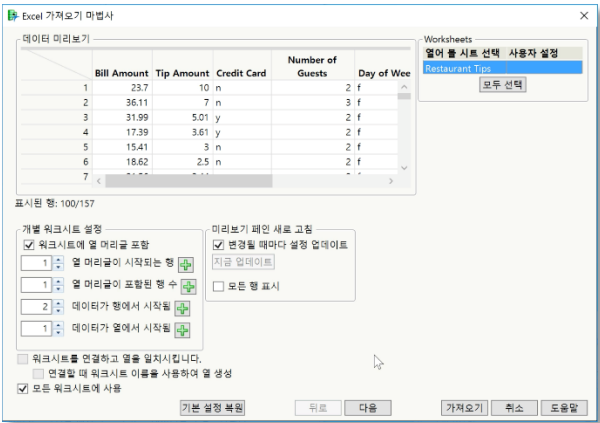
Excel 가져오기 마법사

데이터 미리보기

|  | Bill Amount | Tip Amount | Credit Card | Number of Guests | Day of Wee |
|---|---|---|---|---|---|
| 1 | 23.7 | 10 | n | 2 | f |
| 2 | 36.11 | 7 | n | 3 | f |
| 3 | 31.99 | 5.01 | y | 2 | f |
| 4 | 17.39 | 3.61 | y | 2 | f |
| 5 | 15.41 | 3 | n | 2 | f |
| 6 | 18.62 | 2.5 | n | 2 | f |
| 7 | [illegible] | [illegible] |  | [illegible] | f |

Worksheets

| 열어 볼 시트 선택 | 사용자 설정 |
|---|---|
| Restaurant Tips |  |

모두 선택

표시된 행: 100/157

개별 워크시트 설정
워크시트에 열 머리글 포함
1 열 머리글이 시작되는 행
1 열 머리글이 포함된 행 수
2 데이터가 행에서 시작됨
1 데이터가 열에서 시작됨

미리보기 페인 새로 고침
변경될 때마다 설정 업데이트
지금 업데이트
모든 행 표시

워크시트를 연결하고 열을 일치시킵니다.
연결할 때 워크시트 이름을 사용하여 열 생성
모든 워크시트에 사용

기본 설정 복원 뒤로 다음 가져오기 취소 도움말